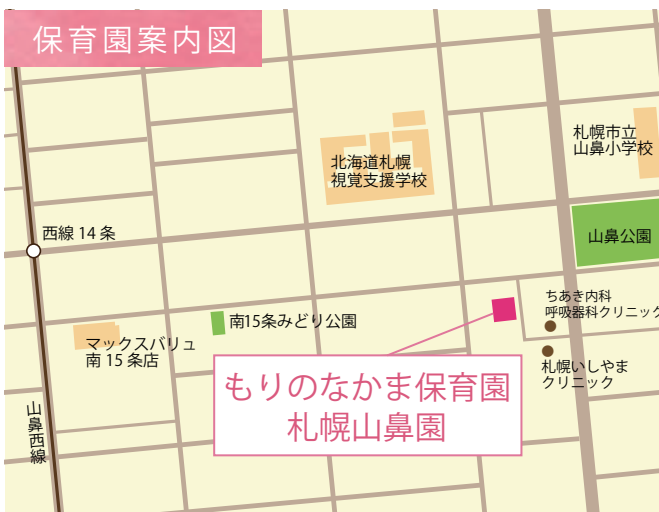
保育園案内図

北海道札幌
視覚支援学校

札幌市立
山鼻小学校

西線 14 条

山鼻公園

ちあき内科
呼吸器科クリニック

南15条みどり公園

マックスバリュ
南 15 条店

札幌いしやま
クリニック

もりのなかま保育園
札幌山鼻園

山鼻西線